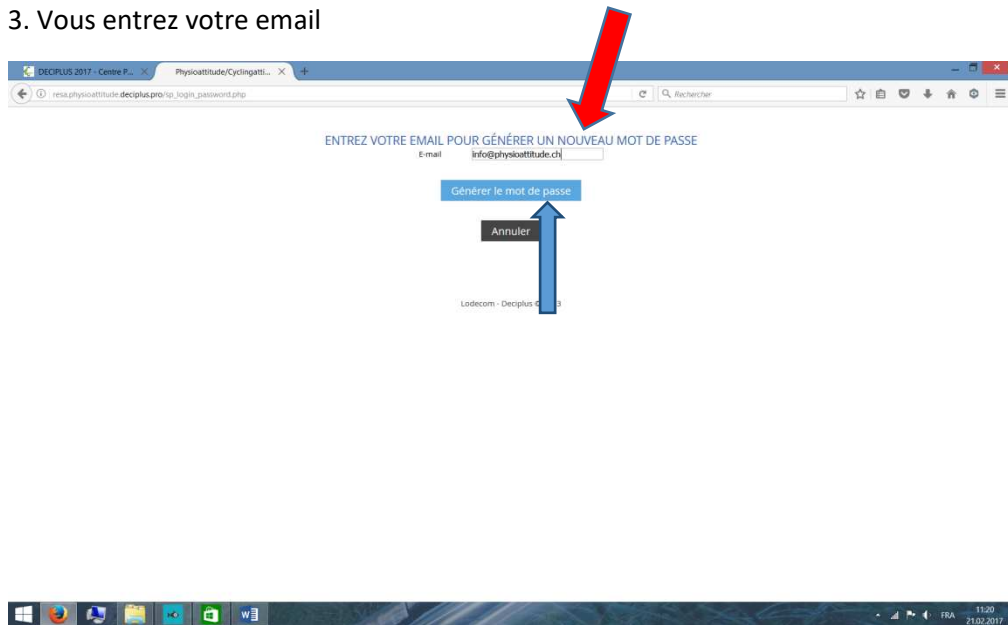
3. Vous entrez votre email

DECIPLUS 2017 - Centre P...
Physioattitude/Cyclingatti...

resa.physioattitude.deciplus.pro/sp_login_password.php

Rechercher

ENTREZ VOTRE EMAIL POUR GÉNÉRER UN NOUVEAU MOT DE PASSE

E-mail info@physioattitude.ch

Générer le mot de passe

Annuler

Lodecom - Deciplus © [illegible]3

FRA 11:20 21.02.2017